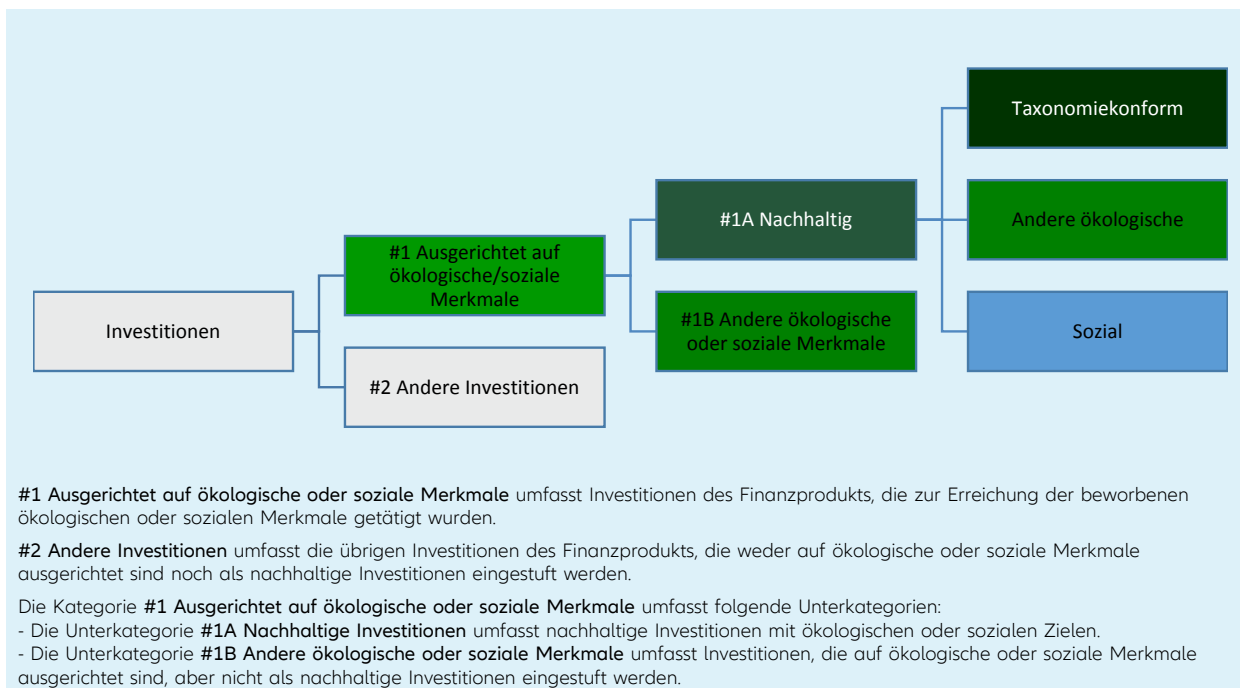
Investitionen

#1 Ausgerichtet auf ökologische/soziale Merkmale

#2 Andere Investitionen

#1A Nachhaltig

#1B Andere ökologische oder soziale Merkmale

Taxonomiekonform

Andere ökologische

Sozial

#1 Ausgerichtet auf ökologische oder soziale Merkmale umfasst Investitionen des Finanzprodukts, die zur Erreichung der beworbenen ökologischen oder sozialen Merkmale getätigt wurden.

#2 Andere Investitionen umfasst die übrigen Investitionen des Finanzprodukts, die weder auf ökologische oder soziale Merkmale ausgerichtet sind noch als nachhaltige Investitionen eingestuft werden.

Die Kategorie #1 Ausgerichtet auf ökologische oder soziale Merkmale umfasst folgende Unterkategorien:
- Die Unterkategorie #1A Nachhaltige Investitionen umfasst nachhaltige Investitionen mit ökologischen oder sozialen Zielen.
- Die Unterkategorie #1B Andere ökologische oder soziale Merkmale umfasst Investitionen, die auf ökologische oder soziale Merkmale ausgerichtet sind, aber nicht als nachhaltige Investitionen eingestuft werden.